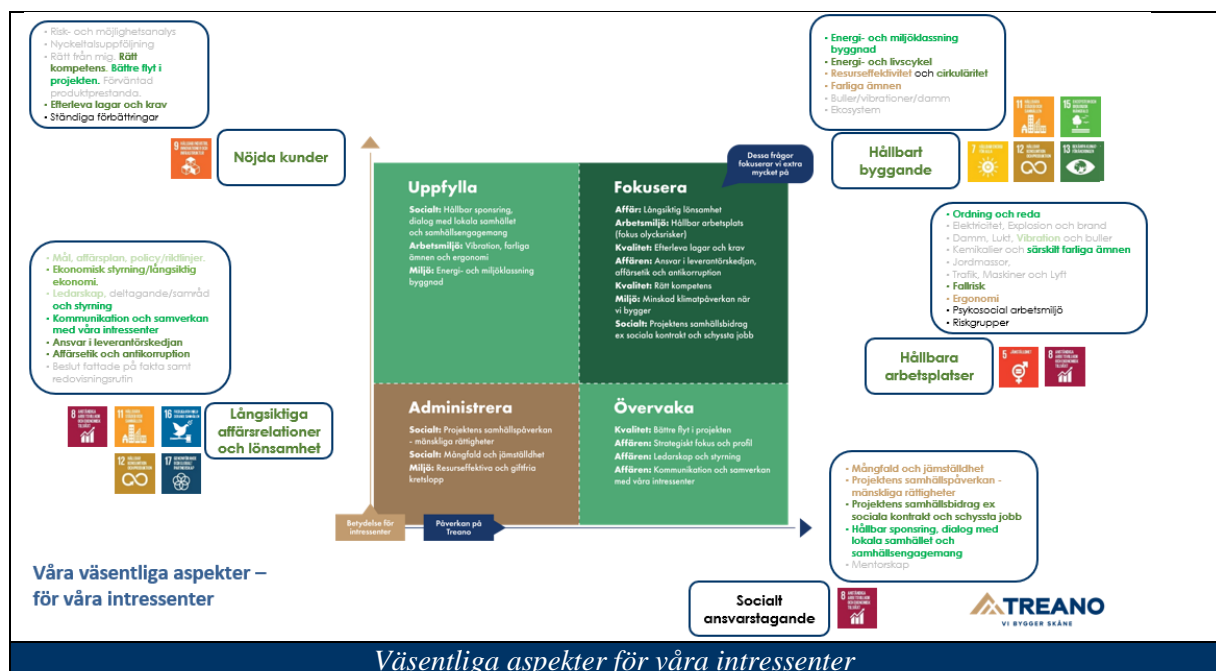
• Risk- och möjlighetsanalys
• Nyckeltalsuppföljning
• Rätt från mig. Rätt kompetens. Bättre flyt i projekten. Förväntad produktprestanda.
• Efterleva lagar och krav
• Ständiga förbättringar

Nöjda kunder

• Mål, affärsplan, policy/riktlinjer.
• Ekonomisk styrning/långsiktig ekonomi.
• Ledarskap, deltagande/samråd och styrning
• Kommunikation och samverkan med våra intressenter
• Ansvar i leverantörskedjan
• Affärsetik och antikorruption
• Beslut fattade på fakta samt redovisningsrutin

Långsiktiga affärsrelationer och lönsamhet

• Energi- och miljöklassning byggnad
• Energi- och livscykel
• Resurseffektivitet och cirkularitet
• Farliga ämnen
• Buller/vibrationer/damm
• Ekosystem

Hållbart byggande

Dessa frågor fokuserar vi extra mycket på

Uppfylla
Socialt: Hållbar sponsring, dialog med lokala samhället och samhällsengagemang
Arbetsmiljö: Vibration, farliga ämnen och ergonomi
Miljö: Energi- och miljöklassning byggnad

Fokusera
Affär: Långsiktig lönsamhet
Arbetsmiljö: Hållbar arbetsplats (fokus olycksrisker)
Kvalitet: Efterleva lagar och krav
Affären: Ansvar i leverantörskedjan, affärsetik och antikorruption
Kvalitet: Rätt kompetens
Miljö: Minskad klimatpåverkan när vi bygger
Socialt: Projektens samhällsbidrag ex sociala kontrakt och schyssta jobb

Administrera
Socialt: Projektens samhällspåverkan - mänskliga rättigheter
Socialt: Mångfald och jämställdhet
Miljö: Resurseffektiva och giftfria kretslopp

Övervaka
Kvalitet: Bättre flyt i projekten
Affären: Strategiskt fokus och profil
Affären: Ledarskap och styrning
Affären: Kommunikation och samverkan med våra intressenter

Betydelse för intressenter
Påverkan på Treano

• Ordning och reda
• Elektricitet, Explosion och brand
• Damm, Lukt, Vibration och buller
• Kemikalier och särskilt farliga ämnen
• Jordmassor,
• Trafik, Maskiner och Lyft
• Fallrisk
• Ergonomi
• Psykosocial arbetsmiljö
• Riskgrupper

Hållbara arbetsplatser

• Mångfald och jämställdhet
• Projektens samhällspåverkan - mänskliga rättigheter
• Projektens samhällsbidrag ex sociala kontrakt och schyssta jobb
• Hållbar sponsring, dialog med lokala samhället och samhällsengagemang
• Mentorskap

Socialt ansvarstagande

Våra väsentliga aspekter – för våra intressenter

TREANO
VI BYGGER SKÅNE

Väsentliga aspekter för våra intressenter